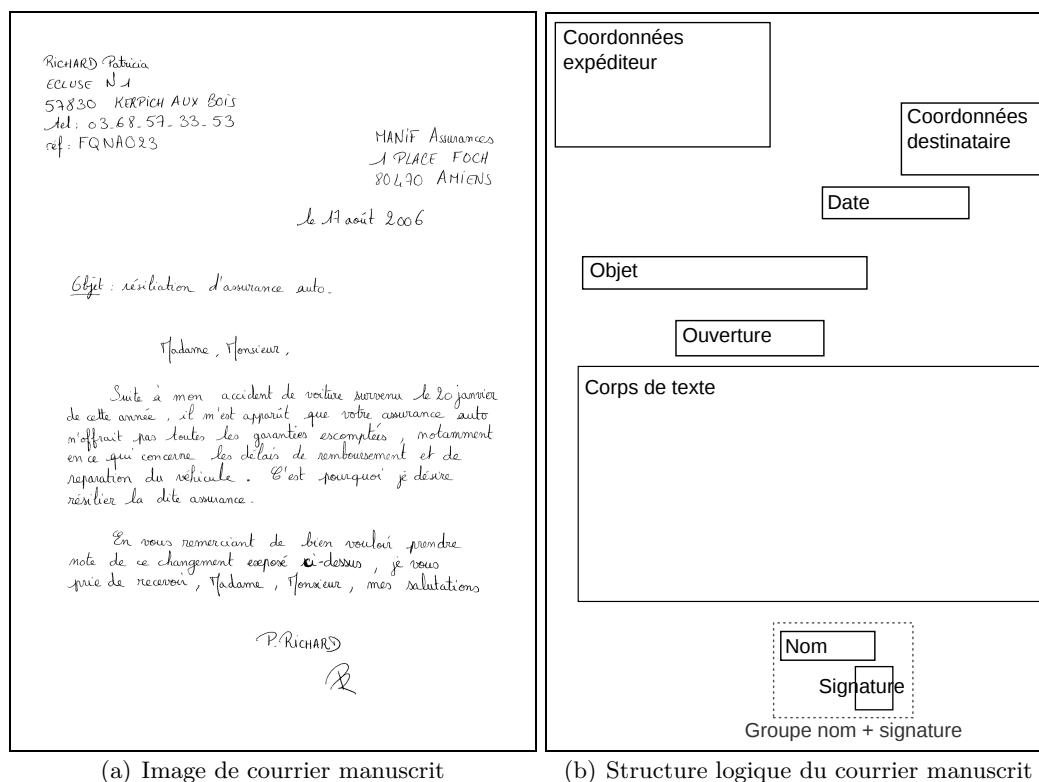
RICHARD Patricia
ECLUSE N 1
57830 KERPICH AUX BOIS
tel: 03.68.57.33.53
réf: FQNA023

MANIF Assurances
1 PLACE FOCH
80470 AMIENS

le 17 août 2006

Objet : résiliation d'assurance auto.

Madame, Monsieur,

Suite à mon accident de voiture survenu le 20 janvier de cette année, il m'est apparut que votre assurance auto n'offrait pas toutes les garanties escomptées, notamment en ce qui concerne les délais de remboursement et de reparation du véhicule. C'est pourquoi je désire résilier la dite assurance.

En vous remerciant de bien vouloir prendre note de ce changement exposé ci-dessus, je vous prie de recevoir, Madame, Monsieur, mes salutations

P. RICHARD

(a) Image de courrier manuscrit

Coordonnées expéditeur

Coordonnées destinataire

Date

Objet

Ouverture

Corps de texte

Nom

Signature

Groupe nom + signature

(b) Structure logique du courrier manuscrit